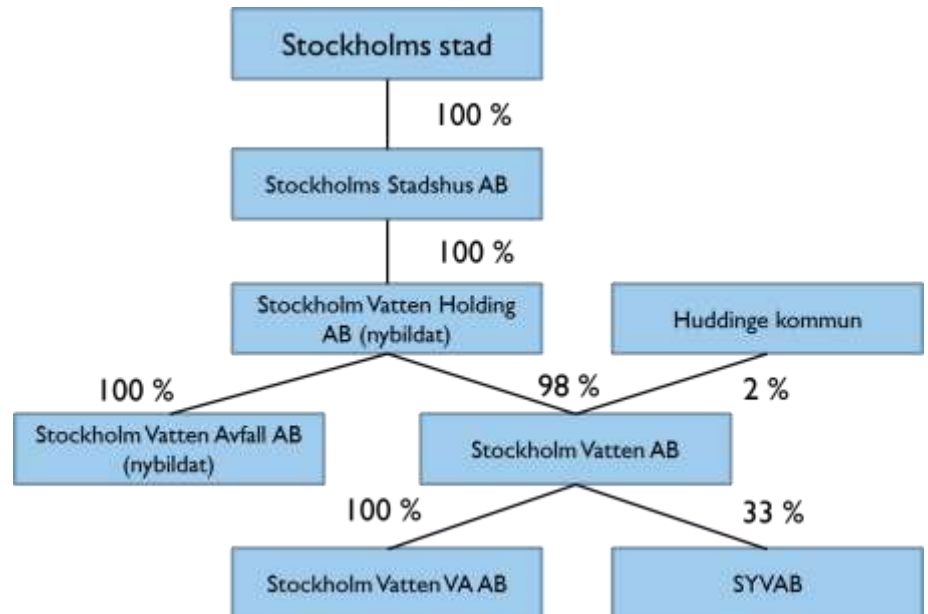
Stockholms stad

100 %

Stockholms Stadshus AB

100 %

Stockholm Vatten Holding AB (nybildat)

Huddinge kommun

100 %

98 %

2 %

Stockholm Vatten Avfall AB (nybildat)

Stockholm Vatten AB

100 %

33 %

Stockholm Vatten VA AB

SYVAB